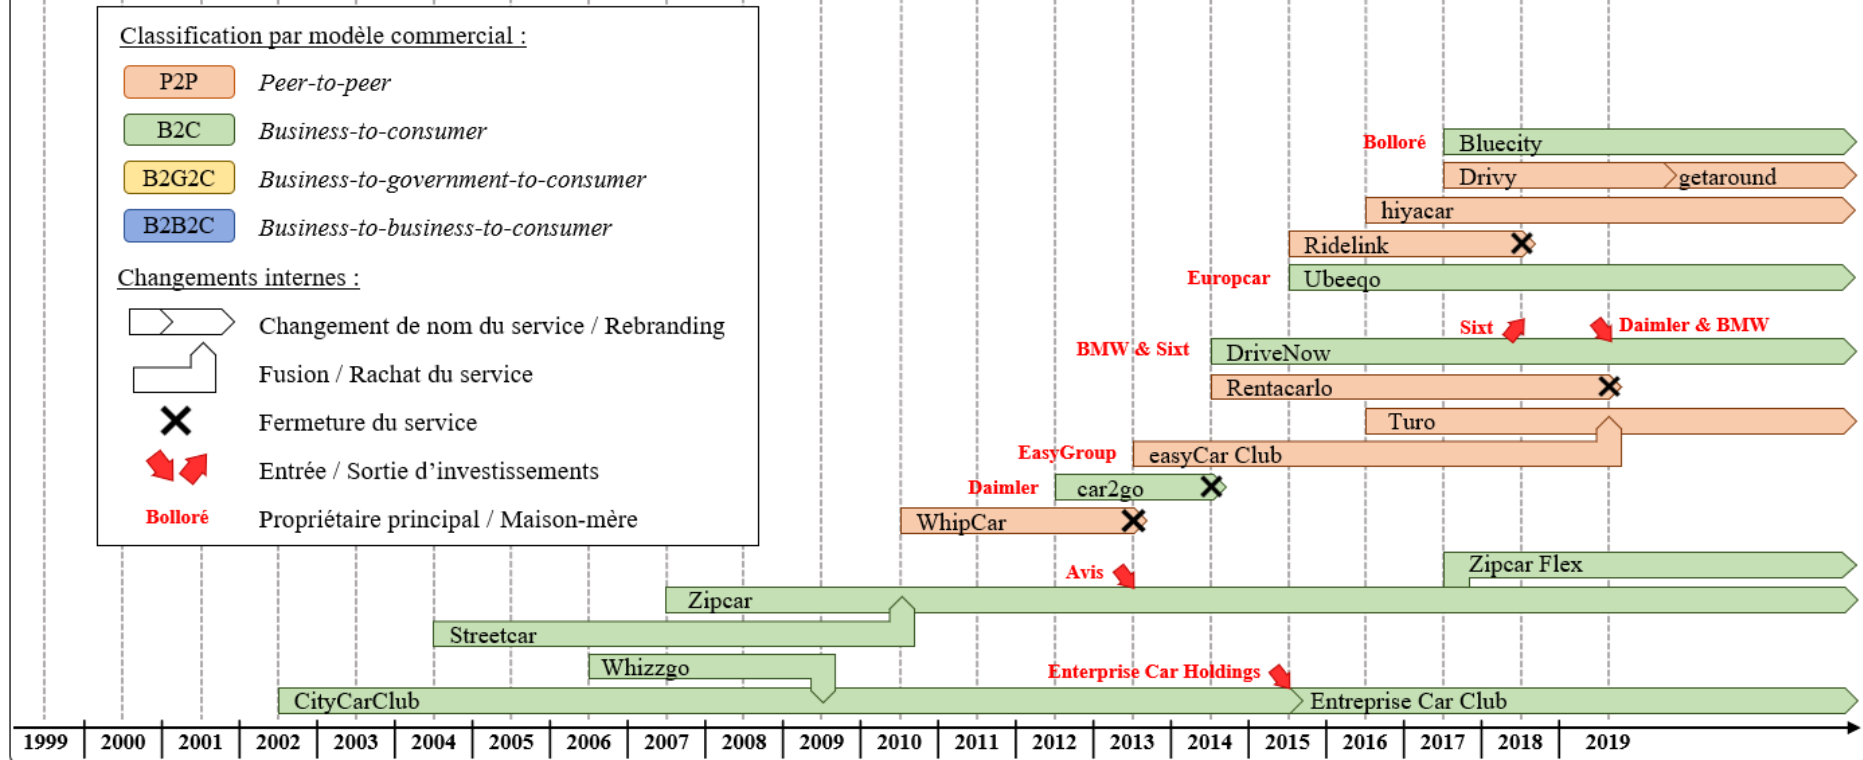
Classification par modèle commercial :

P2P Peer-to-peer

B2C Business-to-consumer

B2G2C Business-to-government-to-consumer

B2B2C Business-to-business-to-consumer

Changements internes :

Changement de nom du service / Rebranding

Fusion / Rachat du service

Fermeture du service

Entrée / Sortie d'investissements

Bolloré Propriétaire principal / Maison-mère

Bolloré Bluecity

Drivy getaround

hiyacar

Ridelink

Europcar Ubeeqo

Sixt Daimler & BMW

BMW & Sixt DriveNow

Rentacarlo

Turo

EasyGroup easyCar Club

Daimler car2go

WhipCar

Zipcar Flex

Avis

Zipcar

Streetcar

Whizzgo

Enterprise Car Holdings

CityCarClub

Entreprise Car Club

1999 2000 2001 2002 2003 2004 2005 2006 2007 2008 2009 2010 2011 2012 2013 2014 2015 2016 2017 2018 2019